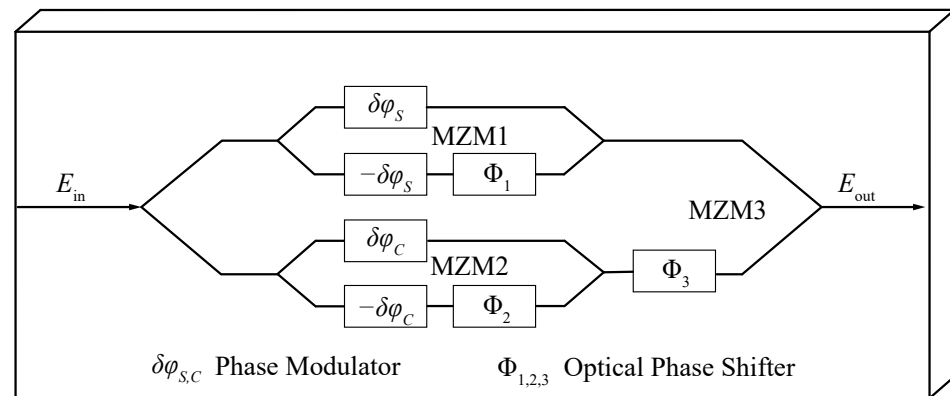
$E_{in}$

$\delta\varphi_S$

MZM1

$-\delta\varphi_S$

$\Phi_1$

$E_{out}$

MZM3

$\delta\varphi_C$

MZM2

$\Phi_3$

$-\delta\varphi_C$

$\Phi_2$

$\delta\varphi_{S,C}$ Phase Modulator

$\Phi_{1,2,3}$ Optical Phase Shifter